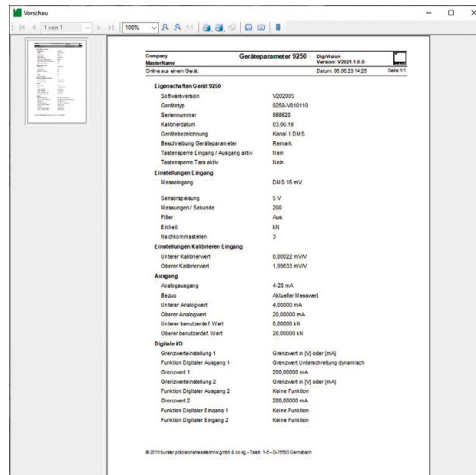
Vorschau

1 von 1

100%

Company
MasterName

Geräteparameter 9250

DigiVision
Version: V2021.1.0.0

Online aus einem Gerät.

Datum: 06.06.23 14:25

Seite 1/1

Eigenschaften Gerät 9250

| | |
|---|---|
| Softwareversion | V202005 |
| Gerätetyp | 9250-V010110 |
| Seriennummer | 568620 |
| Kalibrierdatum | 03.06.19 |
| Gerätebezeichnung | Kanal 1 DMS |
| Beschreibung Geräteparameter | Remark |
| Tastensperre Eingang / Ausgang aktiv | Nein |
| Tastensperre Tara aktiv | Nein |

Einstellungen Eingang

| | |
|---|---|
| Messeingang | DMS 16 mV |
| Sensorspeisung | 5 V |
| Messungen / Sekunde | 200 |
| Filter | Aus |
| Einheit | kN |
| Nachkommastellen | 3 |

Einstellungen Kalibrieren Eingang

| | |
|---|---|
| Unterer Kalibrierwert | 0,00022 mV/V |
| Oberer Kalibrierwert | 1,99633 mV/V |

Ausgang

| | |
|---|---|
| Analogausgang | 4-20 mA |
| Bezug | Aktueller Messwert |
| Unterer Analogwert | 4,00000 mA |
| Oberer Analogwert | 20,00000 mA |
| Unterer benutzerdef. Wert | 0,00000 kN |
| Oberer benutzerdef. Wert | 20,00000 kN |

Digitale I/O

| | |
|---|---|
| Grenzwerteinstellung 1 | Grenzwert in [V] oder [mA] |
| Funktion Digitaler Ausgang 1 | Grenzwert Unterschreitung dynamisch |
| Grenzwert 1 | 200,00000 mA |
| Grenzwerteinstellung 2 | Grenzwert in [V] oder [mA] |
| Funktion Digitaler Ausgang 2 | Keine Funktion |
| Grenzwert 2 | 200,00000 mA |
| Funktion Digitaler Eingang 1 | Keine Funktion |
| Funktion Digitaler Eingang 2 | Keine Funktion |

© 2019 burster präzisionsmesstechnik gmbh & co kg - Talstr. 1-5 - D-76593 Gernsbach